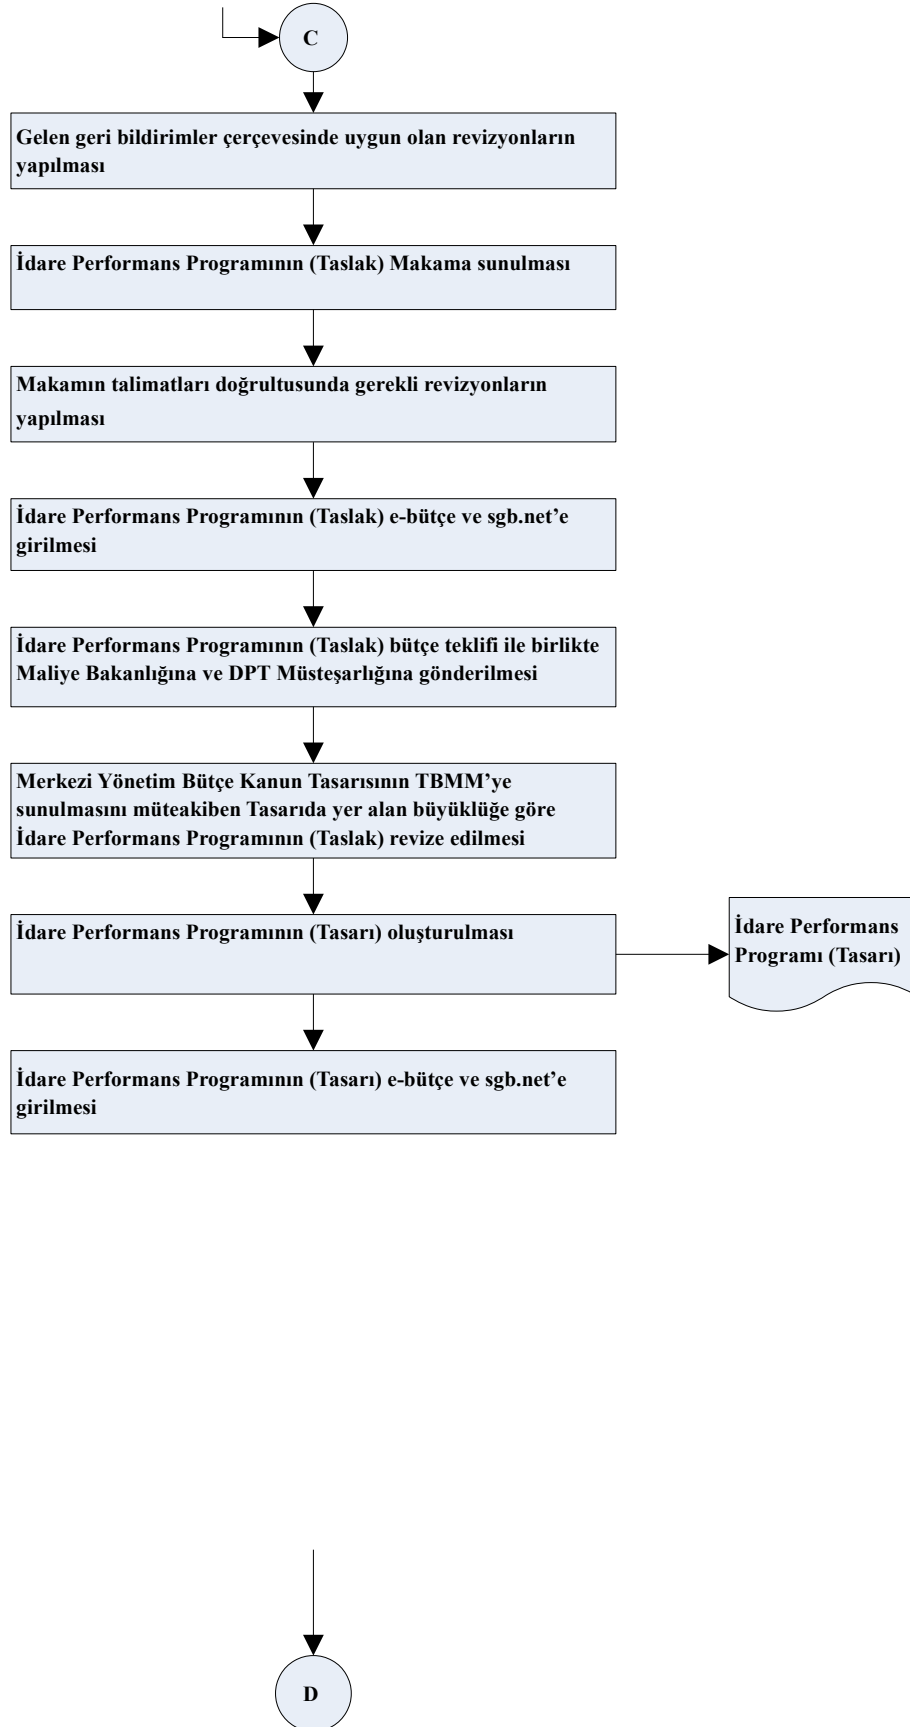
C

Gelen geri bildirimler çerçevesinde uygun olan revizyonların yapılması

İdare Performans Programının (Taslak) Makama sunulması

Makamın talimatları doğrultusunda gerekli revizyonların yapılması

İdare Performans Programının (Taslak) e-bütçe ve sgb.net'e girilmesi

İdare Performans Programının (Taslak) bütçe teklifi ile birlikte Maliye Bakanlığına ve DPT Müsteşarlığına gönderilmesi

Merkezi Yönetim Bütçe Kanun Tasarısının TBMM'ye sunulmasını müteakiben Tasarıda yer alan büyüklüğe göre İdare Performans Programının (Taslak) revize edilmesi

İdare Performans Programının (Tasarı) oluşturulması

İdare Performans Programı (Tasarı)

İdare Performans Programının (Tasarı) e-bütçe ve sgb.net'e girilmesi

D